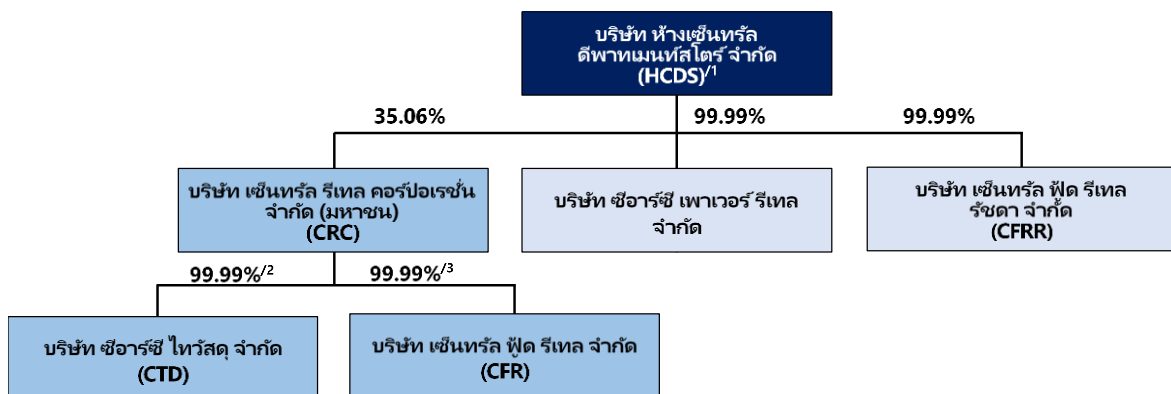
บริษัท ห้างเซ็นทรัล ดีพาทเมนท์สโตร์ จำกัด (HCDS)$^{/1}$

35.06%

99.99%

99.99%

บริษัท เซ็นทรัล รีเทล คอร์ปอเรชั่น จำกัด (มหาชน) (CRC)

บริษัท ซีอาร์ซี เพาเวอร์ รีเทล จำกัด

บริษัท เซ็นทรัล ฟู้ด รีเทล รัชดา จำกัด (CFRR)

99.99%$^{/2}$

99.99%$^{/3}$

บริษัท ซีอาร์ซี ไทวัสดุ จำกัด (CTD)

บริษัท เซ็นทรัล ฟู้ด รีเทล จำกัด (CFR)